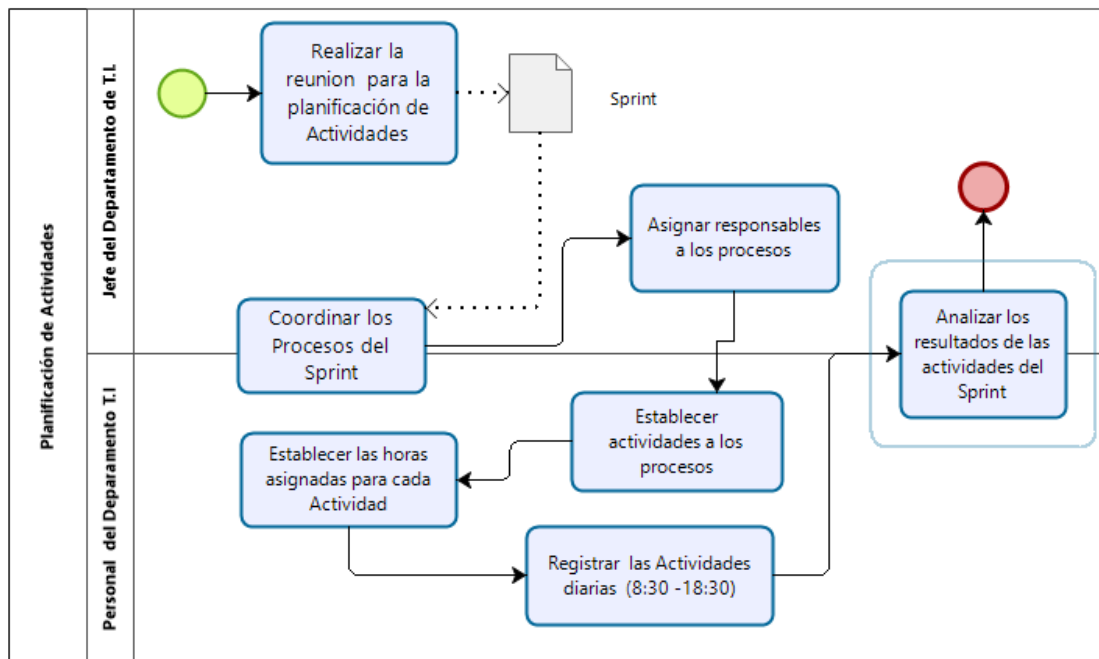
Planificación de Actividades

Jefe del Departamento de T.I.

Realizar la reunion para la planificación de Actividades

Sprint

Asignar responsables a los procesos

Coordinar los Procesos del Sprint

Analizar los resultados de las actividades del Sprint

Personal del Deparamento T.I

Establecer actividades a los procesos

Establecer las horas asignadas para cada Actividad

Registrar las Actividades diarias (8:30 -18:30)